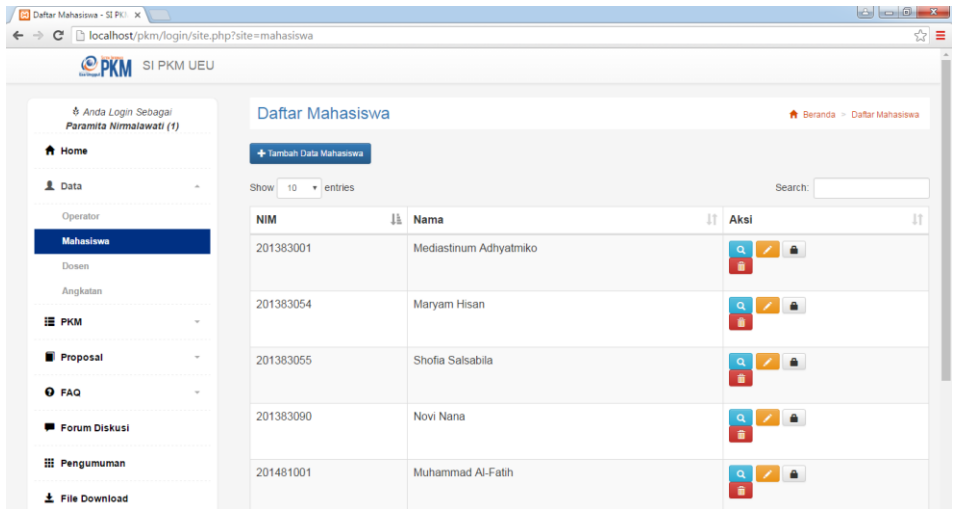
Daftar Mahasiswa - SI PKM ×

localhost/pkm/login/site.php?site=mahasiswa

PKM SI PKM UEU

Anda Login Sebagai
Paramita Nirmalawati (1)

Home

Data

Operator

Mahasiswa

Dosen

Angkatan

PKM

Proposal

FAQ

Forum Diskusi

Pengumuman

File Download

Daftar Mahasiswa

Beranda > Daftar Mahasiswa

+ Tambah Data Mahasiswa

Show 10 entries

Search:

| NIM | Nama | Aksi |
|---|---|---|
| 201383001 | Mediastinum Adhyatmiko | |
| 201383054 | Maryam Hisan | |
| 201383055 | Shofia Salsabila | |
| 201383090 | Novi Nana | |
| 201481001 | Muhammad Al-Fatih | |